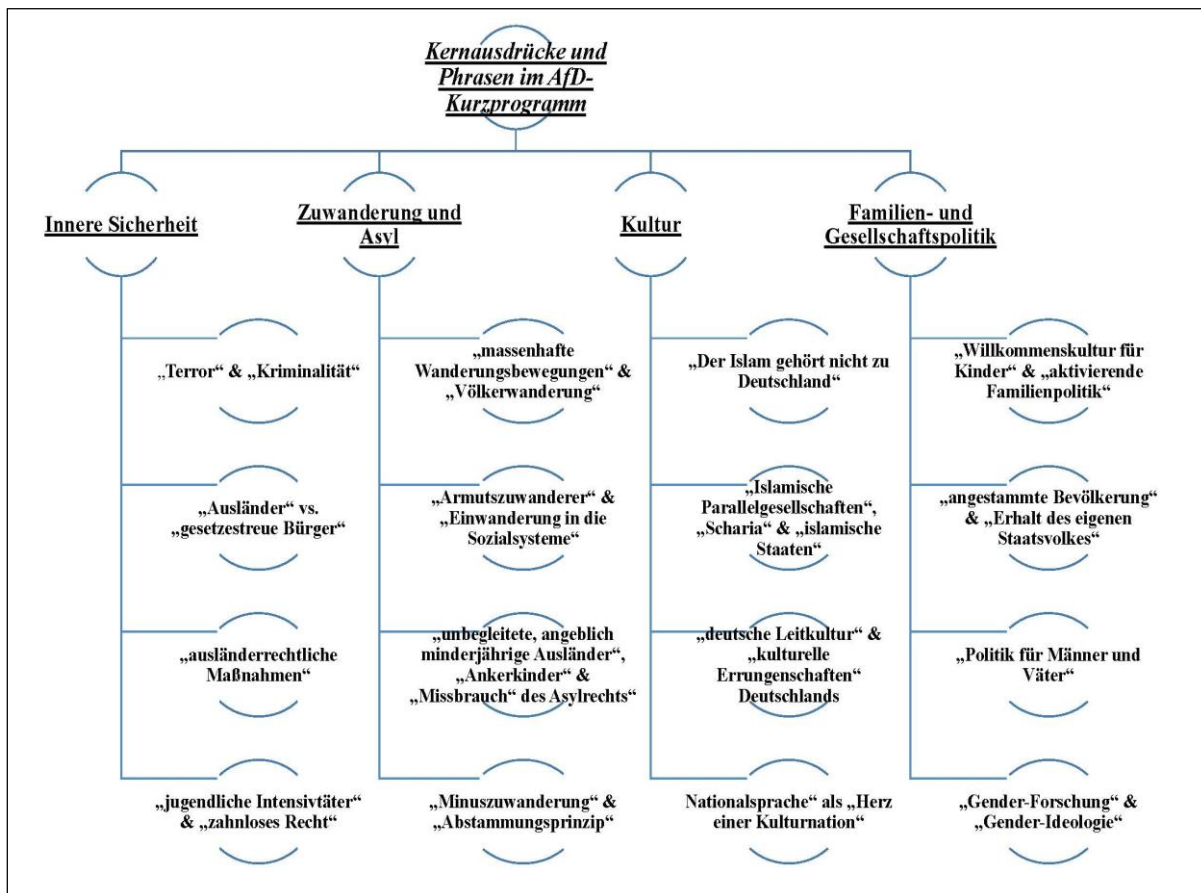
Kernausdrücke und Phrasen im AfD-Kurzprogramm

Innere Sicherheit

„Terror“ & „Kriminalität“

„Ausländer“ vs. „gesetzestreue Bürger“

„ausländerrechtliche Maßnahmen“

„jugendliche Intensivtäter“ & „zahnloses Recht“

Zuwanderung und Asyl

„massenhafte Wanderungsbewegungen“ & „Völkerwanderung“

„Armutszuwanderer“ & „Einwanderung in die Sozialsysteme“

„unbegleitete, angeblich minderjährige Ausländer“, „Ankerkinder“ & „Missbrauch“ des Asylrechts“

„Minuszuwanderung“ & „Abstammungsprinzip“

Kultur

„Der Islam gehört nicht zu Deutschland“

„Islamische Parallelgesellschaften“, „Scharia“ & „islamische Staaten“

„deutsche Leitkultur“ & „kulturelle Errungenschaften“ Deutschlands

Nationalsprache“ als „Herz einer Kulturnation“

Familien- und Gesellschaftspolitik

„Willkommenskultur für Kinder“ & „aktivierende Familienpolitik“

„angestammte Bevölkerung“ & „Erhalt des eigenen Staatsvolkes“

„Politik für Männer und Väter“

„Gender-Forschung“ & „Gender-Ideologie“